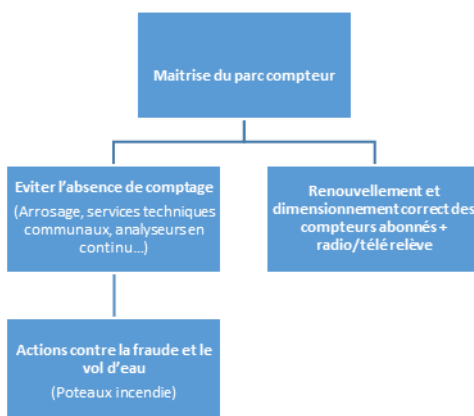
Maitrise du parc compteur

Eviter l'absence de comptage

(Arrosage, services techniques communaux, analyseurs en continu…)

Renouvellement et dimensionnement correct des compteurs abonnés + radio/télé relève

Actions contre la fraude et le vol d'eau

(Poteaux incendie)